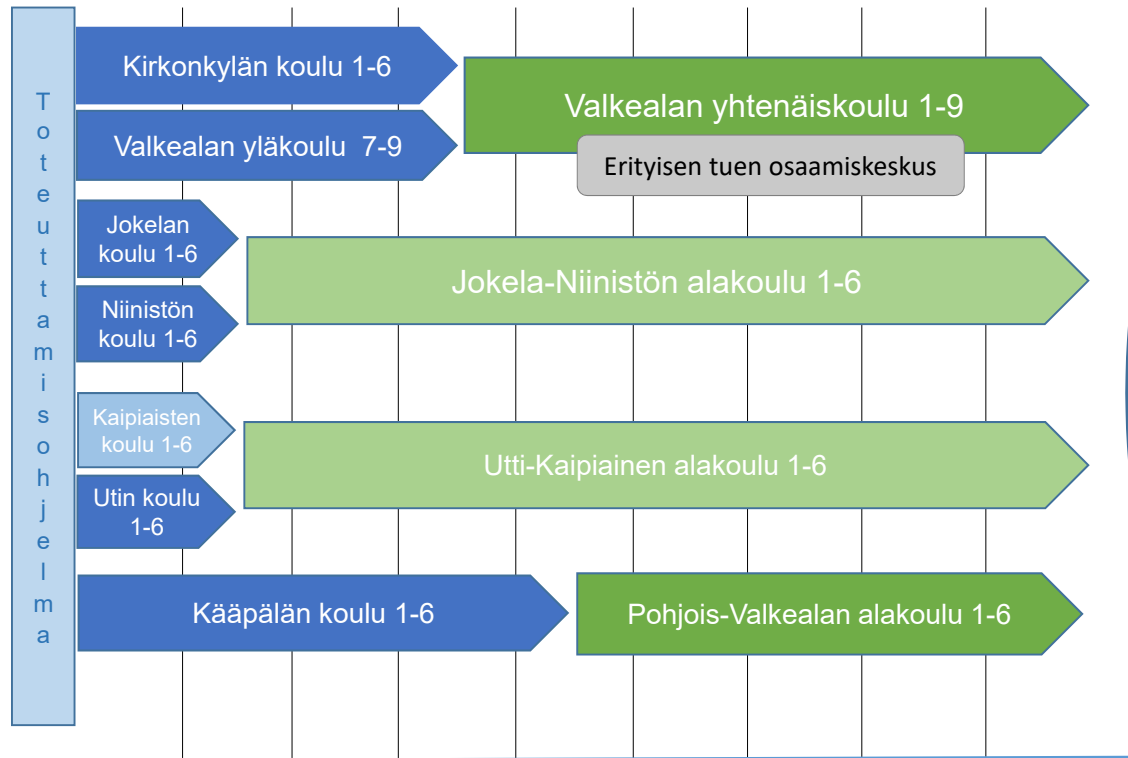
Toteuttamisohjelma

Kirkonkylän koulu 1-6

Valkealan yläkoulu 7-9

Valkealan yhtenäiskoulu 1-9

Erityisen tuen osaamiskeskus

Jokelan koulu 1-6

Niinistön koulu 1-6

Jokela-Niinistön alakoulu 1-6

Kaipiaisten koulu 1-6

Utin koulu 1-6

Utti-Kaipiainen alakoulu 1-6

Kääpälän koulu 1-6

Pohjois-Valkealan alakoulu 1-6